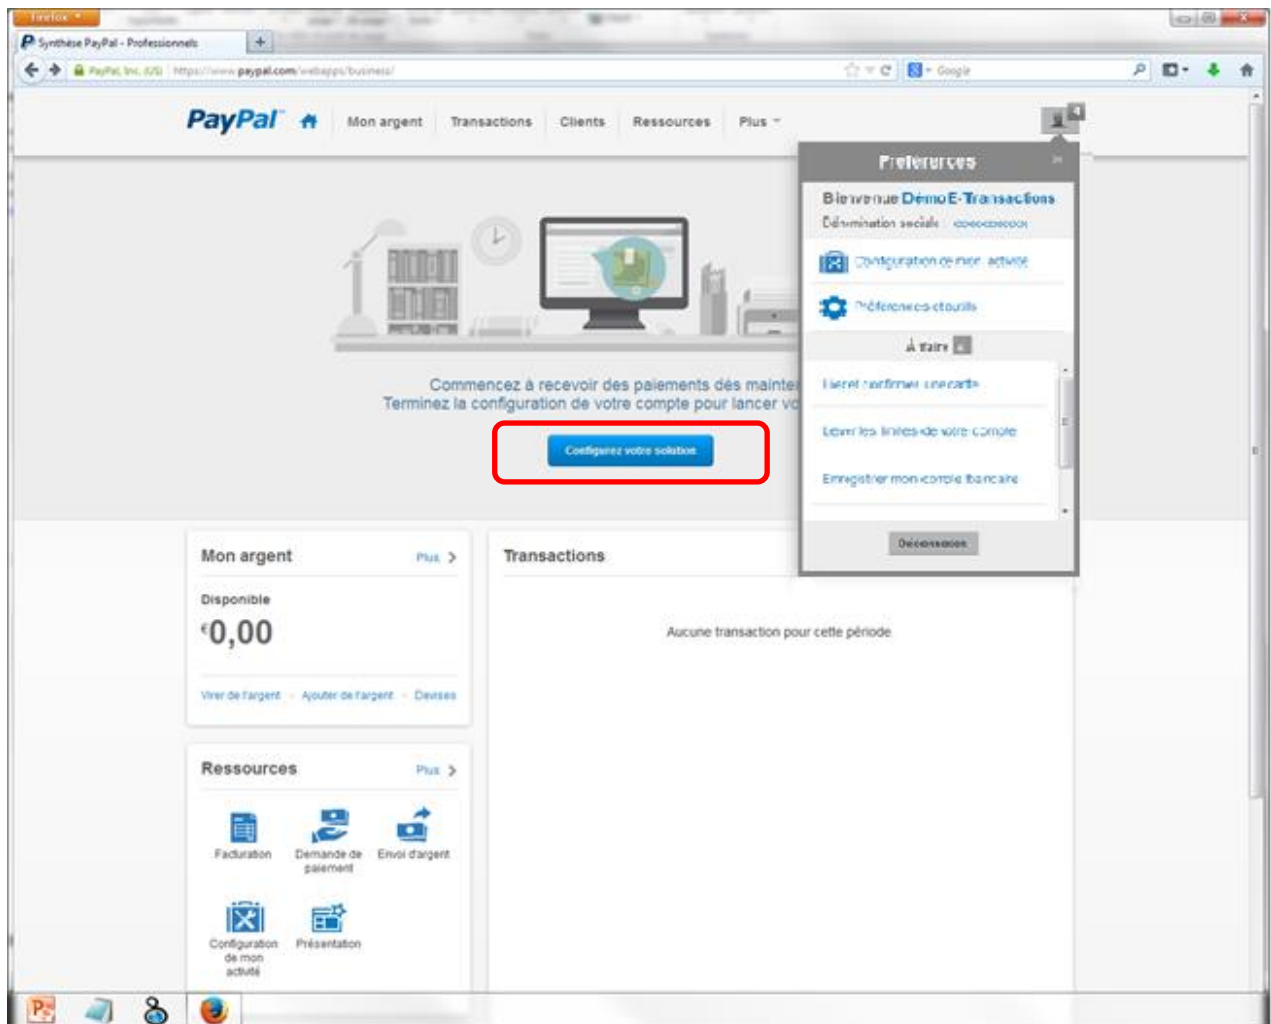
Firefox

Synthèse PayPal - Professionnels

PayPal, Inc. (US) https://www.paypal.com/webapps/business/

Google

PayPal

Mon argent Transactions Clients Ressources Plus

Préférences

Bienvenue Démo E-Transactions

Dénomination sociale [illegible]

Configuration de mon activité

Préférences et outils

À faire

Lier et confirmer une carte

Lever les limites de votre compte

Enregistrer mon compte bancaire

Déconnexion

Commencez à recevoir des paiements dès mainte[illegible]

Terminez la configuration de votre compte pour lancer vo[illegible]

Configurez votre solution

Mon argent Plus

Disponible

€0,00

Virer de l'argent · Ajouter de l'argent · Devises

Transactions

Aucune transaction pour cette période

Ressources Plus

Facturation

Demande de paiement

Envoi d'argent

Configuration de mon activité

Présentation